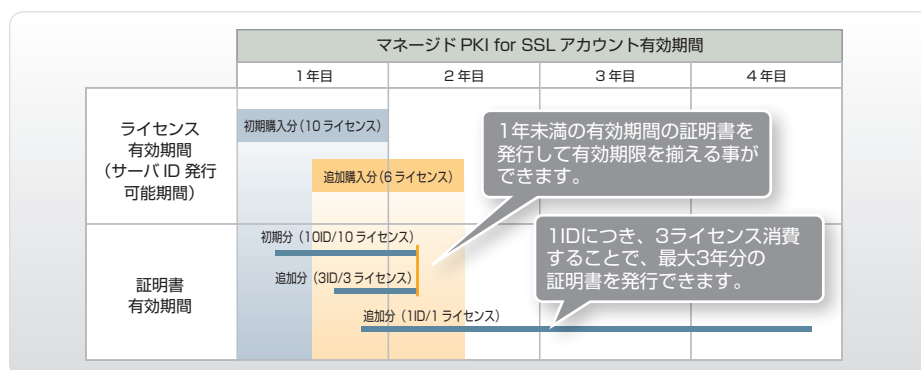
マネージド PKI for SSL アカウント有効期間

1年目 | 2年目 | 3年目 | 4年目

ライセンス有効期間（サーバ ID 発行可能期間）

初期購入分（10 ライセンス）

追加購入分（6 ライセンス）

1年未満の有効期間の証明書を発行して有効期限を揃える事ができます。

証明書有効期間

初期分（10ID/10 ライセンス）

追加分（3ID/3 ライセンス）

追加分（1ID/1 ライセンス）

1IDにつき、3ライセンス消費することで、最大3年分の証明書を発行できます。